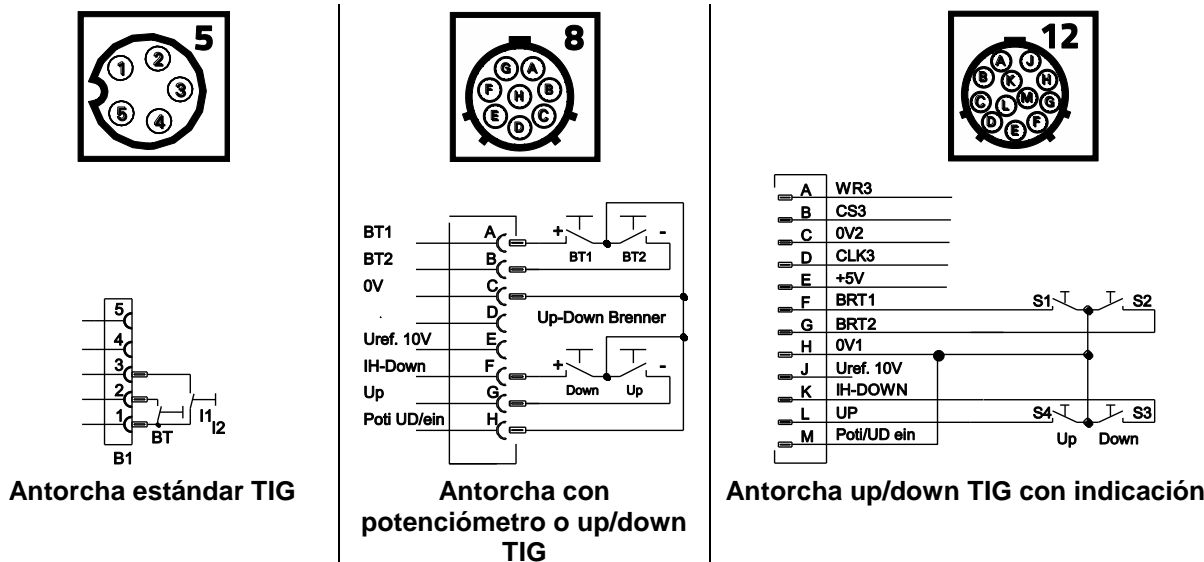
5

1 2 3 4 5

5
4
3
2
1
BT
I1
I2
B1

Antorcha estándar TIG

8

G A F H B E D C

BT1
BT2
0V
Uref. 10V
IH-Down
Up
Poti UD/ein

A
B
C
D
E
F
G
H

+
-
BT1
BT2
Up-Down Brenner
+
-
Down
Up

Antorcha con potenciómetro o up/down TIG

12

A J B K H C L M G D E F

| | |
|---|---|
| A | WR3 |
| B | CS3 |
| C | 0V2 |
| D | CLK3 |
| E | +5V |
| F | BRT1 |
| G | BRT2 |
| H | 0V1 |
| J | Uref. 10V |
| K | IH-DOWN |
| L | UP |
| M | Poti/UD ein |

S1
S2
S4
S3
Up
Down

Antorcha up/down TIG con indicación